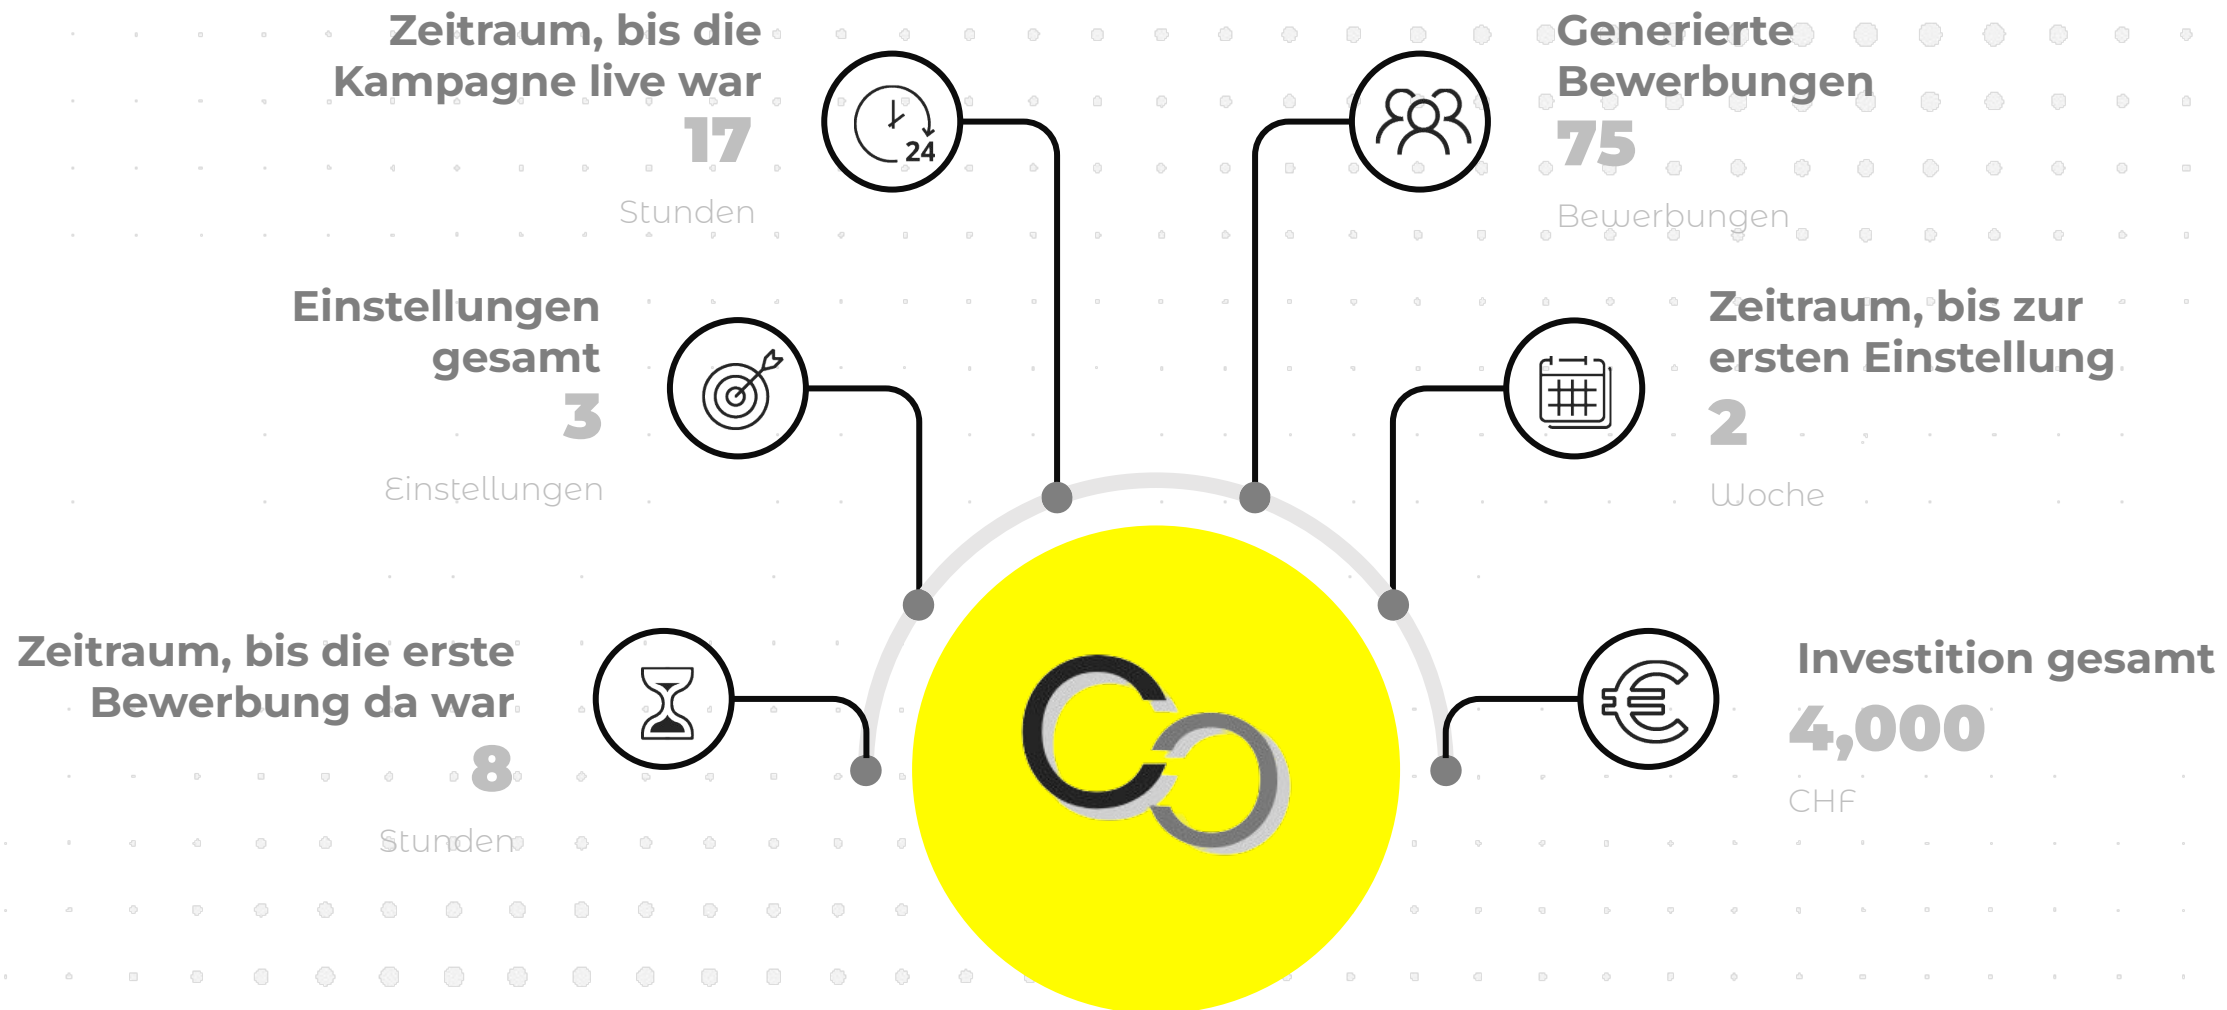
Zeitraum, bis die Kampagne live war
17
Stunden

24

Generierte Bewerbungen
75
Bewerbungen

Einstellungen gesamt
3
Einstellungen

Zeitraum, bis zur ersten Einstellung
2
Woche

Zeitraum, bis die erste Bewerbung da war
8
Stunden

Investition gesamt
4,000
CHF